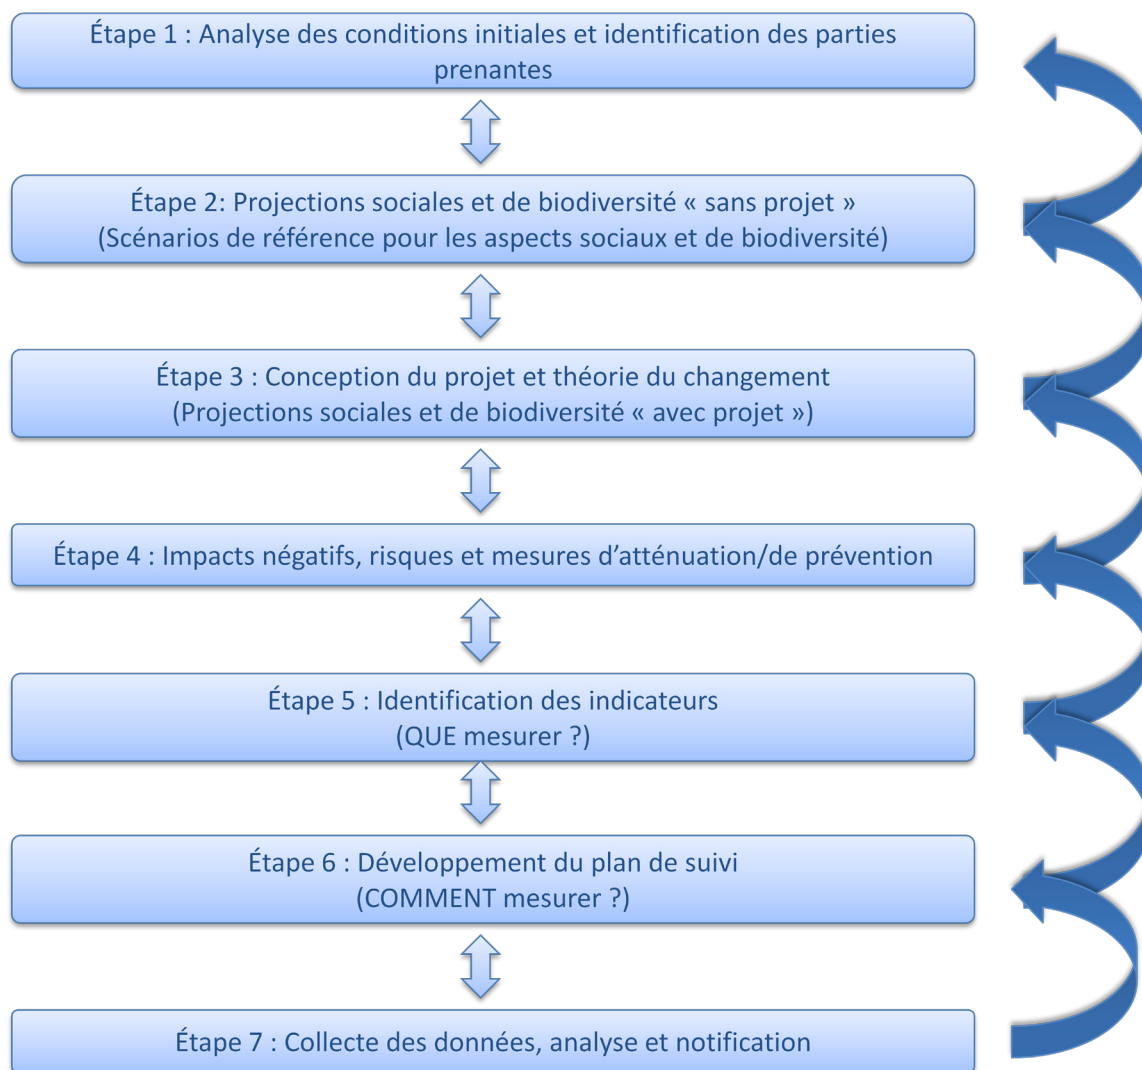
Étape 1 : Analyse des conditions initiales et identification des parties prenantes

Étape 2: Projections sociales et de biodiversité « sans projet »
(Scénarios de référence pour les aspects sociaux et de biodiversité)

Étape 3 : Conception du projet et théorie du changement
(Projections sociales et de biodiversité « avec projet »)

Étape 4 : Impacts négatifs, risques et mesures d'atténuation/de prévention

Étape 5 : Identification des indicateurs
(QUE mesurer ?)

Étape 6 : Développement du plan de suivi
(COMMENT mesurer ?)

Étape 7 : Collecte des données, analyse et notification